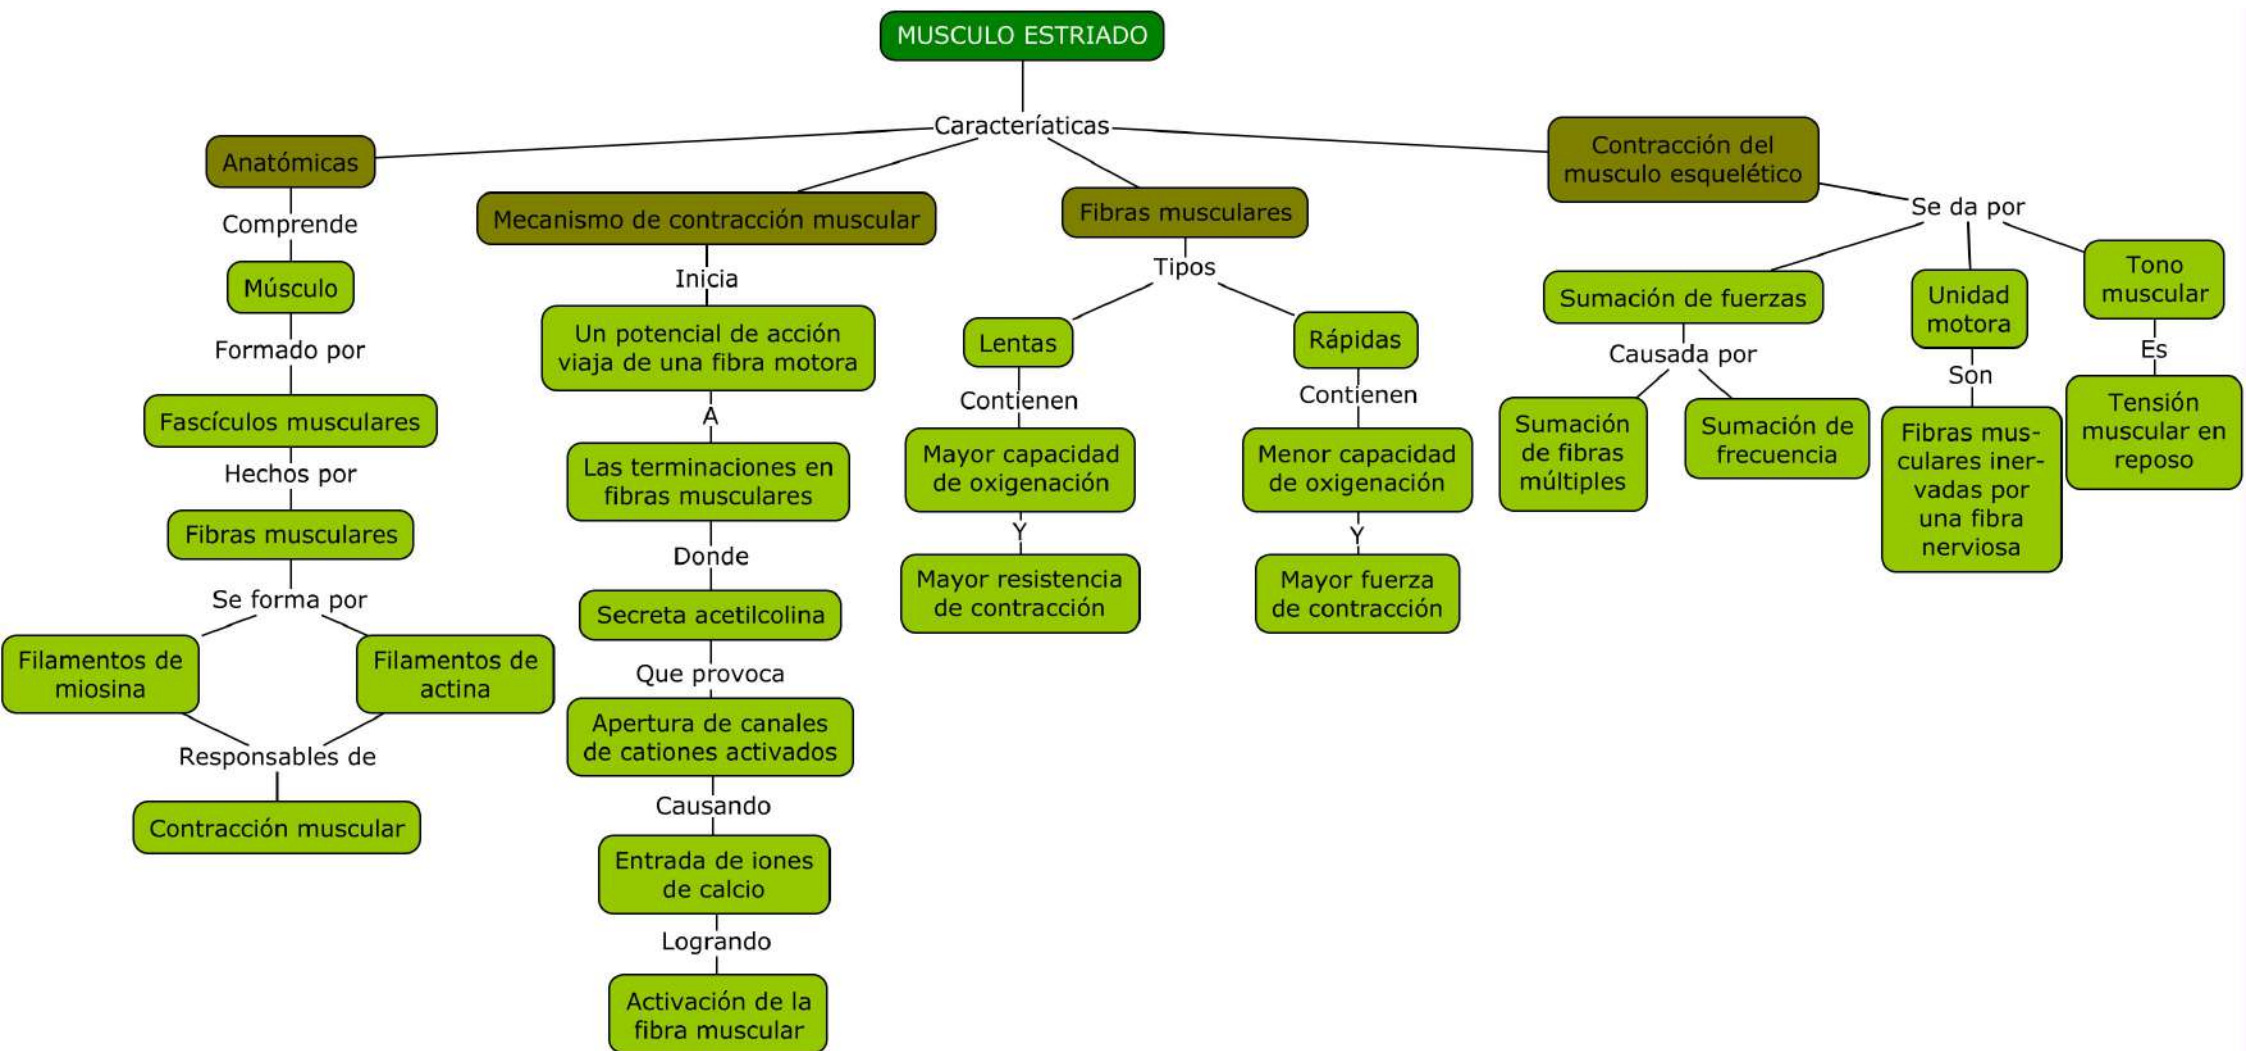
MUSCULO ESTRIADO

Caracteríaticas

Anatómicas

Comprende

Músculo

Formado por

Fascículos musculares

Hechos por

Fibras musculares

Se forma por

Filamentos de miosina

Filamentos de actina

Responsables de

Contracción muscular

Mecanismo de contracción muscular

Inicia

Un potencial de acción viaja de una fibra motora

A

Las terminaciones en fibras musculares

Donde

Secreta acetilcolina

Que provoca

Apertura de canales de cationes activados

Causando

Entrada de iones de calcio

Logrando

Activación de la fibra muscular

Fibras musculares

Tipos

Lentas

Contienen

Mayor capacidad de oxigenación

Y

Mayor resistencia de contracción

Rápidas

Contienen

Menor capacidad de oxigenación

Y

Mayor fuerza de contracción

Contracción del musculo esquelético

Se da por

Sumación de fuerzas

Causada por

Sumación de fibras múltiples

Sumación de frecuencia

Unidad motora

Son

Fibras musculares inervadas por una fibra nerviosa

Tono muscular

Es

Tensión muscular en reposo